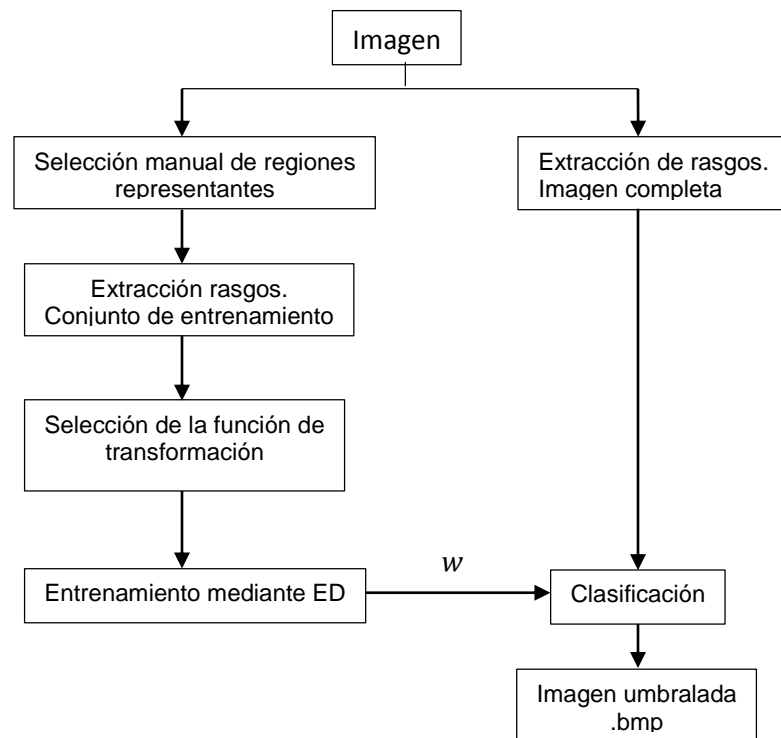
Imagen

Selección manual de regiones representantes

Extracción rasgos. Conjunto de entrenamiento

Selección de la función de transformación

Entrenamiento mediante ED

$w$

Extracción de rasgos. Imagen completa

Clasificación

Imagen umbralada .bmp